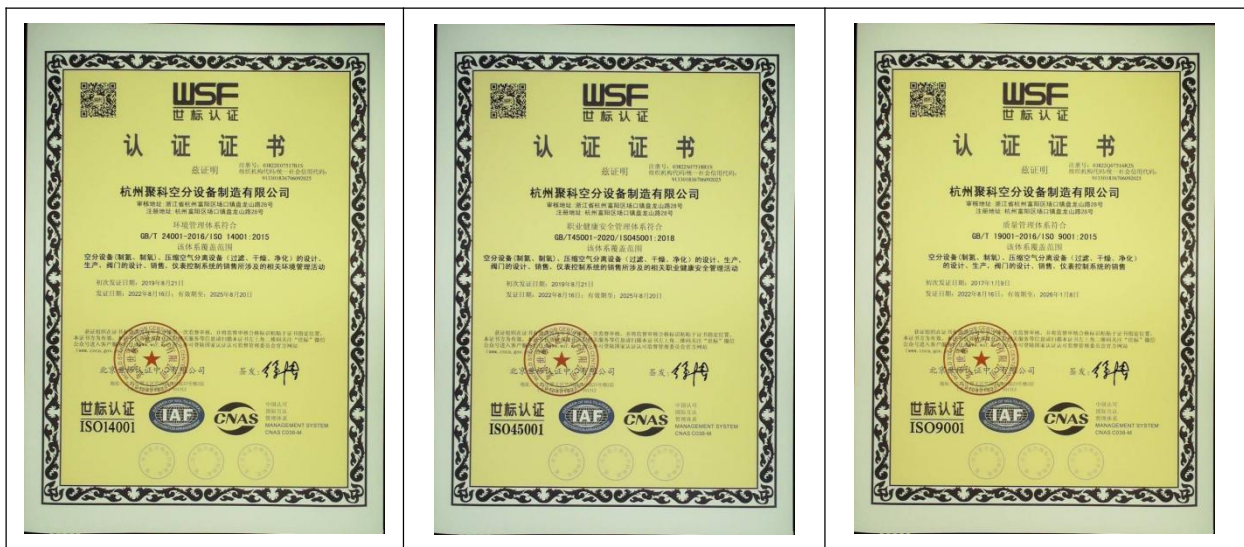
WSF
世标认证

认 证 证 书

兹证明

注册号：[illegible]
统一社会信用代码：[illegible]

杭州聚科空分设备制造有限公司

审核地址：浙江省杭州富阳区场口镇盘龙山路28号
注册地址：杭州富阳区场口镇盘龙山路28号

环境管理体系符合
GB/T 24001-2016/ISO 14001:2015
该体系覆盖范围
空分设备（制氮、制氧）、压缩空气分离设备（过滤、干燥、净化）的设计、生产，阀门的设计、销售，仪表控制系统的销售所涉及的相关环境管理活动

初次发证日期：2019年8月21日
发证日期：2022年8月16日；有效期至：2025年8月20日

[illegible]

北京世标认证中心有限公司
签发：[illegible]

世标认证
ISO14001
IAF
CNAS
MANAGEMENT SYSTEM
CNAS C038-M

WSF
世标认证

认 证 证 书

兹证明

注册号：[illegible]
统一社会信用代码：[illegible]

杭州聚科空分设备制造有限公司

审核地址：浙江省杭州富阳区场口镇盘龙山路28号
注册地址：杭州富阳区场口镇盘龙山路28号

职业健康安全管理体系符合
GB/T45001-2020/ISO45001:2018
该体系覆盖范围
空分设备（制氮、制氧）、压缩空气分离设备（过滤、干燥、净化）的设计、生产，阀门的设计、销售，仪表控制系统的销售所涉及的相关职业健康安全管理活动

初次发证日期：2019年8月21日
发证日期：2022年8月16日；有效期至：2025年8月20日

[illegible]

北京世标认证中心有限公司
签发：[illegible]

世标认证
ISO45001
IAF
CNAS
MANAGEMENT SYSTEM
CNAS C038-M

WSF
世标认证

认 证 证 书

兹证明

注册号：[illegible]
统一社会信用代码：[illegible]

杭州聚科空分设备制造有限公司

审核地址：浙江省杭州富阳区场口镇盘龙山路28号
注册地址：杭州富阳区场口镇盘龙山路28号

质量管理体系符合
GB/T 19001-2016/ISO 9001:2015
该体系覆盖范围
空分设备（制氮、制氧）、压缩空气分离设备（过滤、干燥、净化）的设计、生产，阀门的设计、销售，仪表控制系统的销售

初次发证日期：2017年1月8日
发证日期：2022年8月16日；有效期至：2026年1月8日

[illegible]

北京世标认证中心有限公司
签发：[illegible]

世标认证
ISO9001
IAF
CNAS
MANAGEMENT SYSTEM
CNAS C038-M